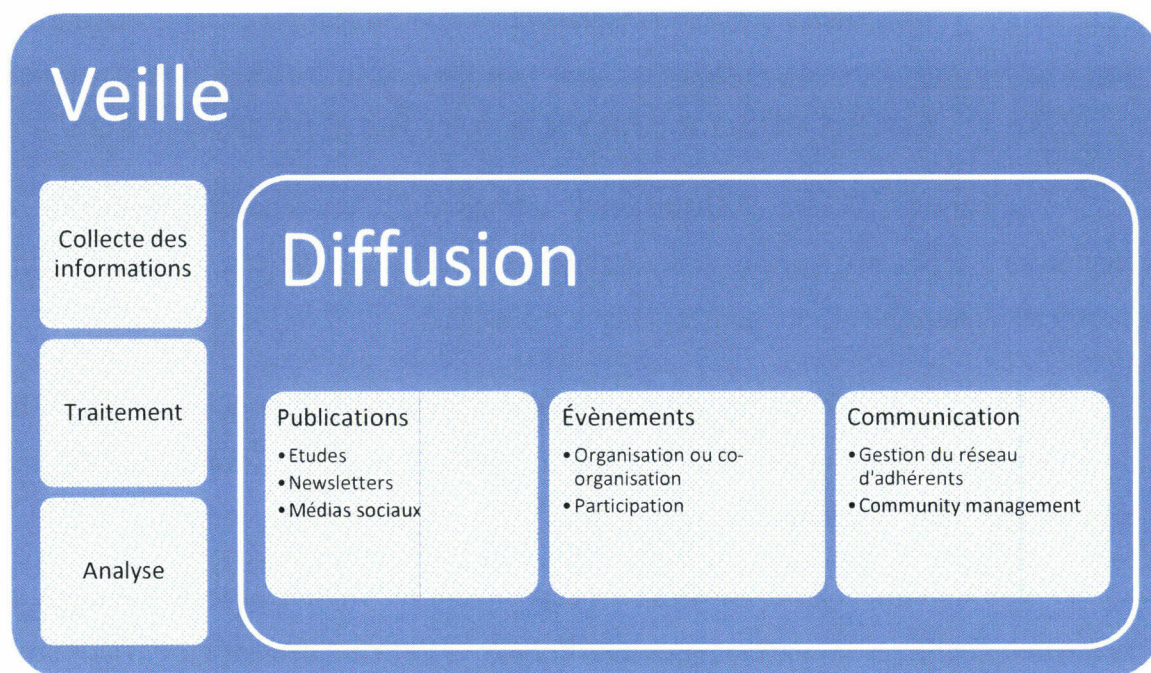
Veille

Collecte des informations

Traitement

Analyse

Diffusion

Publications
• Etudes
• Newsletters
• Médias sociaux

Évènements
• Organisation ou co-organisation
• Participation

Communication
• Gestion du réseau d'adhérents
• Community management